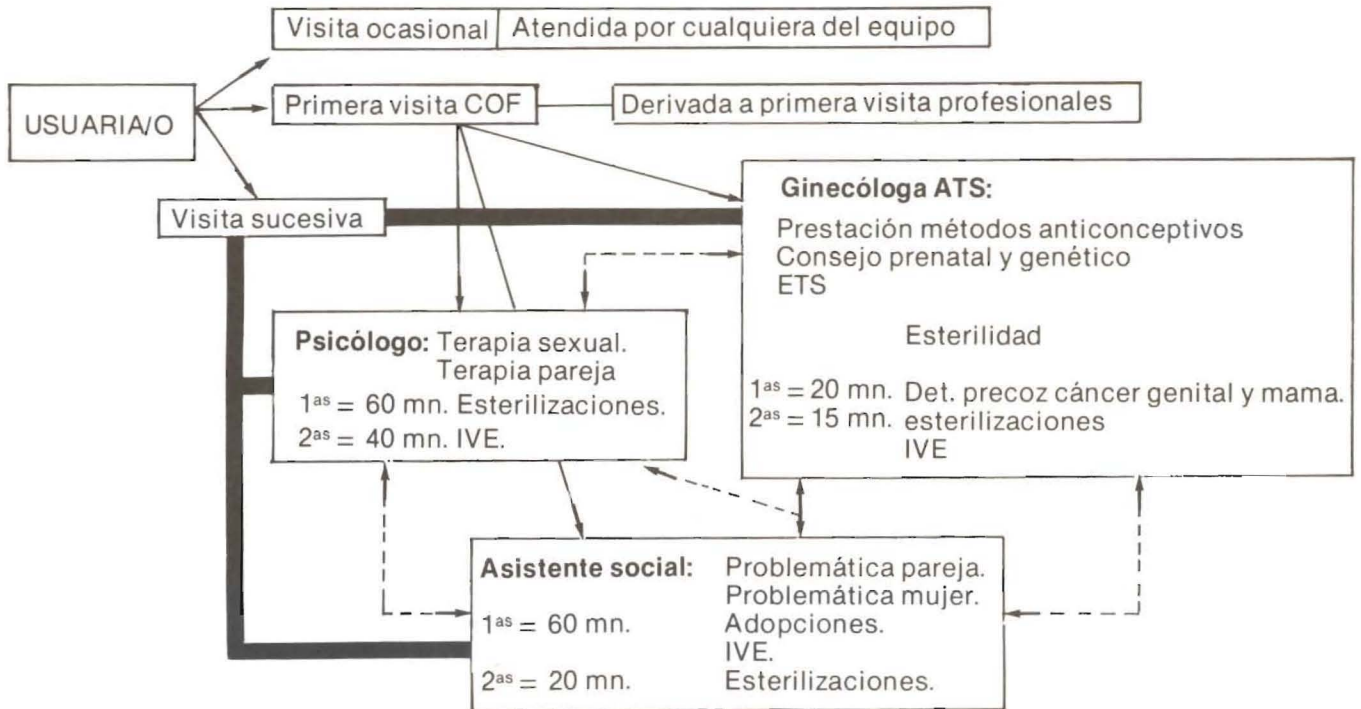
Visita ocasional | Atendida por cualquiera del equipo

USUARIA/O

Primera visita COF

Derivada a primera visita profesionales

Visita sucesiva

**Ginecóloga ATS:**
Prestación métodos anticonceptivos
Consejo prenatal y genético
ETS
Esterilidad
$1^{as}$ = 20 mn. Det. precoz cáncer genital y mama.
$2^{as}$ = 15 mn. esterilizaciones
IVE

**Psicólogo:** Terapia sexual.
Terapia pareja
$1^{as}$ = 60 mn. Esterilizaciones.
$2^{as}$ = 40 mn. IVE.

**Asistente social:** Problemática pareja.
Problemática mujer.
$1^{as}$ = 60 mn. Adopciones.
IVE.
$2^{as}$ = 20 mn. Esterilizaciones.